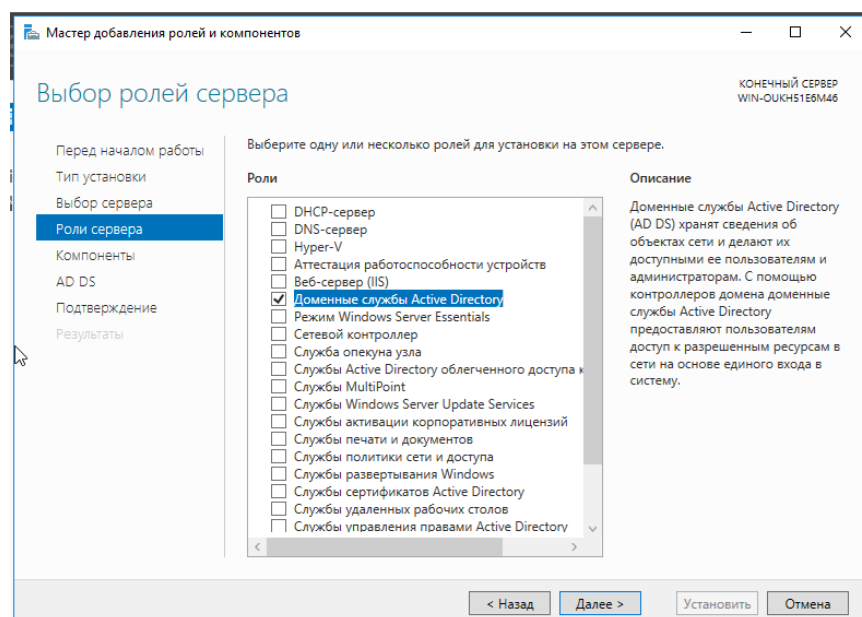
Мастер добавления ролей и компонентов

Выбор ролей сервера

КОНЕЧНЫЙ СЕРВЕР
WIN-OUKH51E6M46

Перед началом работы
Тип установки
Выбор сервера
Роли сервера
Компоненты
AD DS
Подтверждение
Результаты

Выберите одну или несколько ролей для установки на этом сервере.

Роли

DHCP-сервер
DNS-сервер
Hyper-V
Аттестация работоспособности устройств
Веб-сервер (IIS)
Доменные службы Active Directory
Режим Windows Server Essentials
Сетевой контроллер
Служба опекуна узла
Службы Active Directory облегченного доступа к
Службы MultiPoint
Службы Windows Server Update Services
Службы активации корпоративных лицензий
Службы печати и документов
Службы политики сети и доступа
Службы развертывания Windows
Службы сертификатов Active Directory
Службы удаленных рабочих столов
Службы управления правами Active Directory

Описание

Доменные службы Active Directory (AD DS) хранят сведения об объектах сети и делают их доступными ее пользователям и администраторам. С помощью контроллеров домена доменные службы Active Directory предоставляют пользователям доступ к разрешенным ресурсам в сети на основе единого входа в систему.

< Назад
Далее >
Установить
Отмена